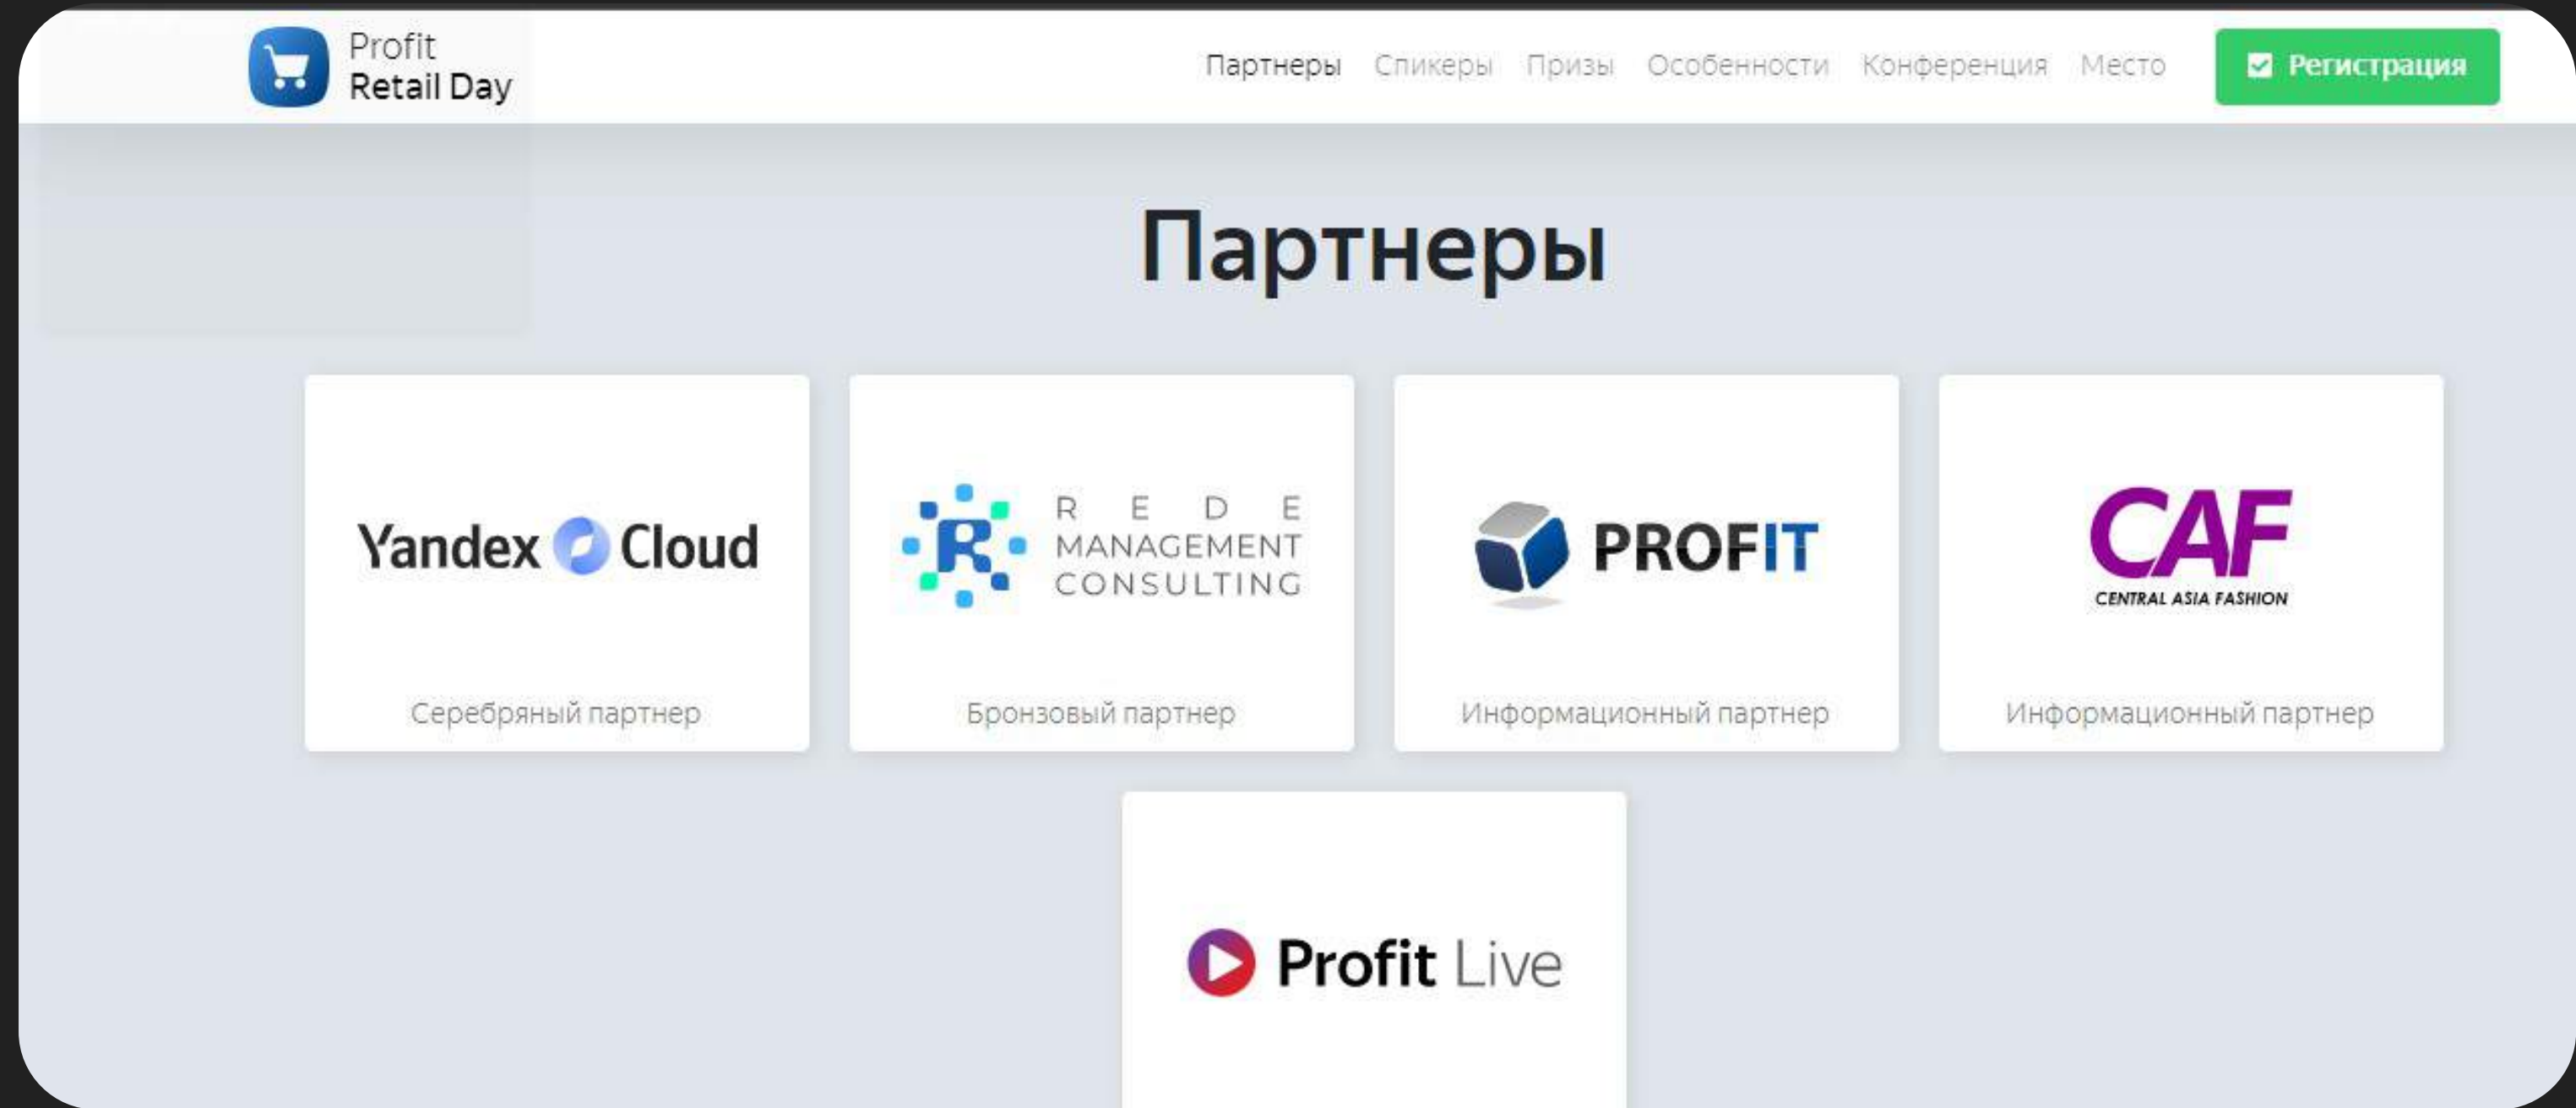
Profit
Retail Day

Партнеры Спикеры Призы Особенности Конференция Место

Регистрация

Партнеры

Yandex Cloud

Серебряный партнер

R E D E
MANAGEMENT
CONSULTING

Бронзовый партнер

PROFIT

Информационный партнер

CAF
CENTRAL ASIA FASHION

Информационный партнер

Profit Live